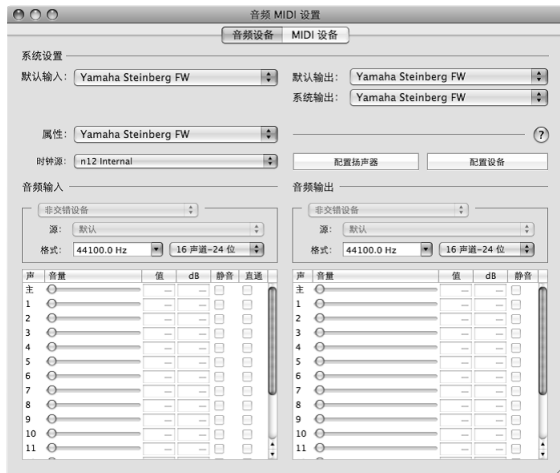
音频 MIDI 设置

音频设备 MIDI 设备

系统设置

默认输入: Yamaha Steinberg FW

默认输出: Yamaha Steinberg FW

系统输出: Yamaha Steinberg FW

属性: Yamaha Steinberg FW

?

时钟源: n12 Internal

配置扬声器

配置设备

音频输入

非交错设备

源: 默认

格式: 44100.0 Hz 16 声道-24 位

| 声 | 音量 | 值 | dB | 静音 | 直通 |
|---|---|---|---|---|---|
| 主 | | — | — | | |
| 1 | | — | — | | |
| 2 | | — | — | | |
| 3 | | — | — | | |
| 4 | | — | — | | |
| 5 | | — | — | | |
| 6 | | — | — | | |
| 7 | | — | — | | |
| 8 | | — | — | | |
| 9 | | — | — | | |
| 10 | | — | — | | |
| 11 | | — | — | | |

音频输出

非交错设备

源: 默认

格式: 44100.0 Hz 16 声道-24 位

| 声 | 音量 | 值 | dB | 静音 |
|---|---|---|---|---|
| 主 | | — | — | |
| 1 | | — | — | |
| 2 | | — | — | |
| 3 | | — | — | |
| 4 | | — | — | |
| 5 | | — | — | |
| 6 | | — | — | |
| 7 | | — | — | |
| 8 | | — | — | |
| 9 | | — | — | |
| 10 | | — | — | |
| 11 | | — | — | |